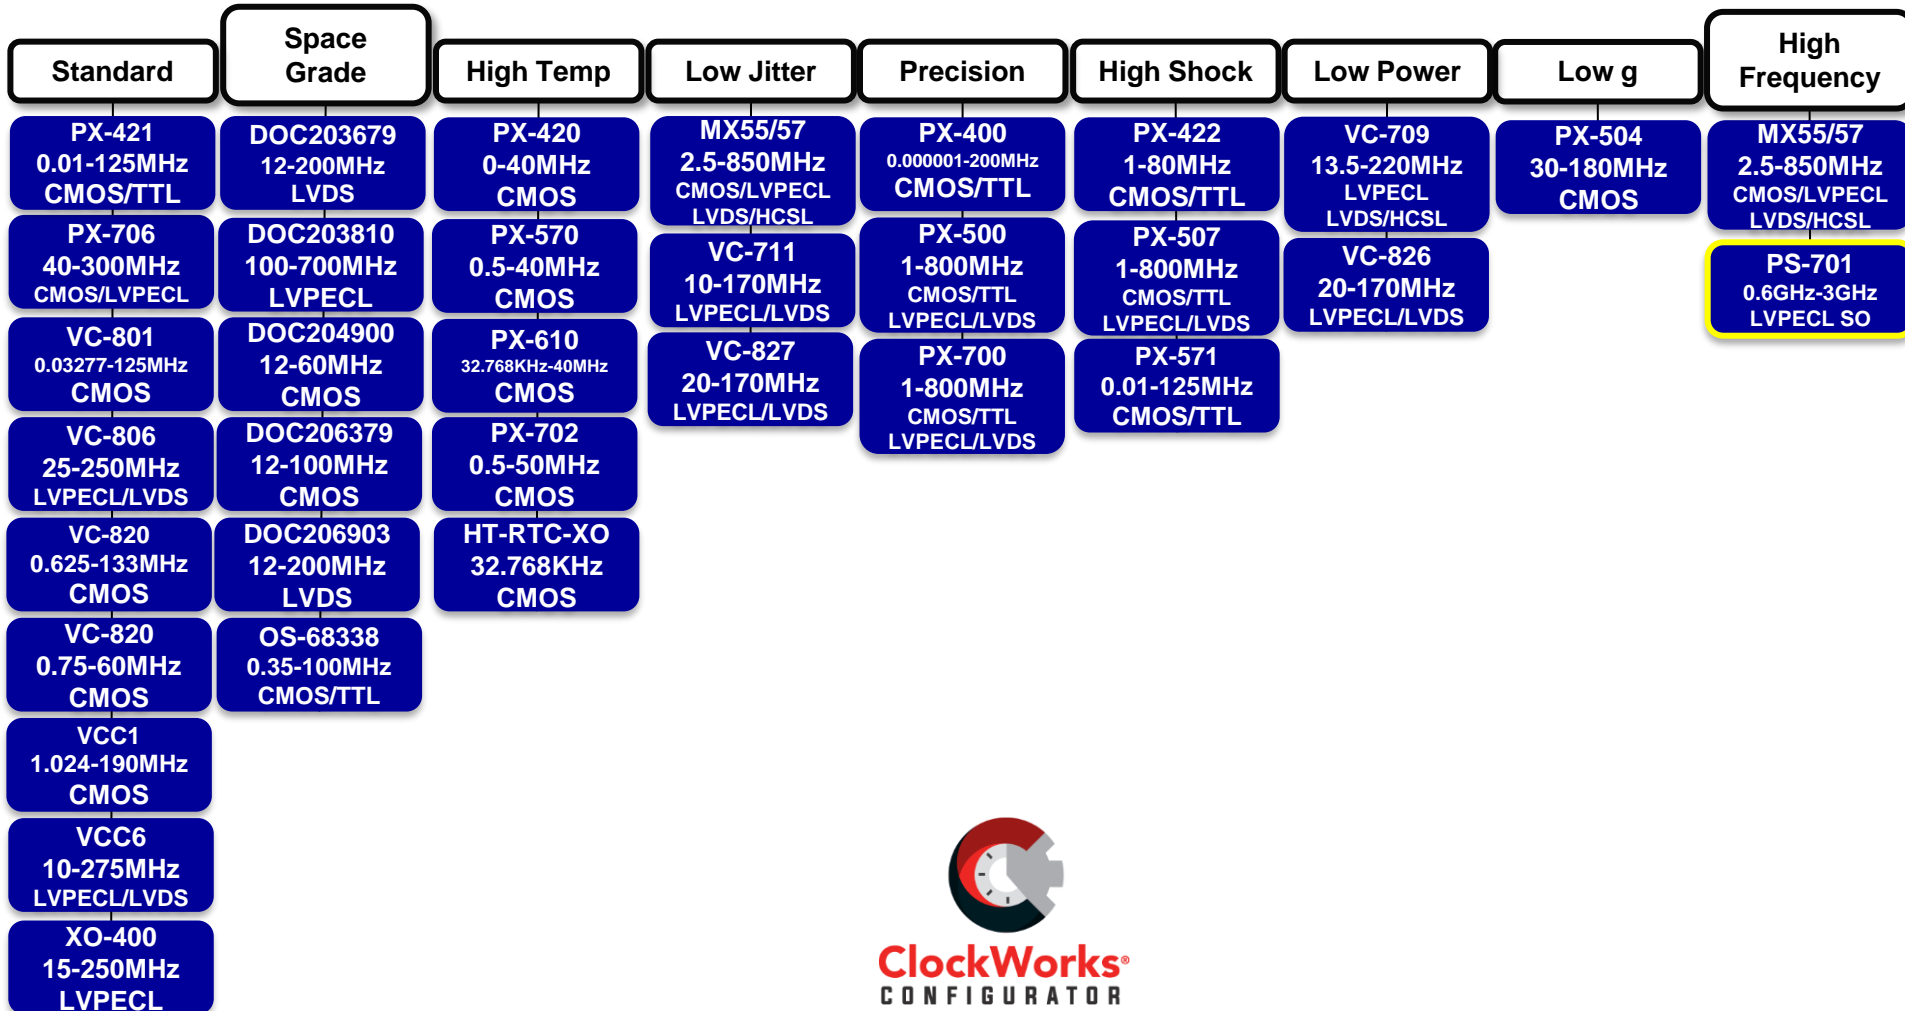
Standard

PX-421
0.01-125MHz
CMOS/TTL

PX-706
40-300MHz
CMOS/LVPECL

VC-801
0.03277-125MHz
CMOS

VC-806
25-250MHz
LVPECL/LVDS

VC-820
0.625-133MHz
CMOS

VC-820
0.75-60MHz
CMOS

VCC1
1.024-190MHz
CMOS

VCC6
10-275MHz
LVPECL/LVDS

XO-400
15-250MHz
LVPECL

Space Grade

DOC203679
12-200MHz
LVDS

DOC203810
100-700MHz
LVPECL

DOC204900
12-60MHz
CMOS

DOC206379
12-100MHz
CMOS

DOC206903
12-200MHz
LVDS

OS-68338
0.35-100MHz
CMOS/TTL

High Temp

PX-420
0-40MHz
CMOS

PX-570
0.5-40MHz
CMOS

PX-610
32.768KHz-40MHz
CMOS

PX-702
0.5-50MHz
CMOS

HT-RTC-XO
32.768KHz
CMOS

Low Jitter

MX55/57
2.5-850MHz
CMOS/LVPECL
LVDS/HCSL

VC-711
10-170MHz
LVPECL/LVDS

VC-827
20-170MHz
LVPECL/LVDS

Precision

PX-400
0.000001-200MHz
CMOS/TTL

PX-500
1-800MHz
CMOS/TTL
LVPECL/LVDS

PX-700
1-800MHz
CMOS/TTL
LVPECL/LVDS

High Shock

PX-422
1-80MHz
CMOS/TTL

PX-507
1-800MHz
CMOS/TTL
LVPECL/LVDS

PX-571
0.01-125MHz
CMOS/TTL

Low Power

VC-709
13.5-220MHz
LVPECL
LVDS/HCSL

VC-826
20-170MHz
LVPECL/LVDS

Low g

PX-504
30-180MHz
CMOS

High Frequency

MX55/57
2.5-850MHz
CMOS/LVPECL
LVDS/HCSL

PS-701
0.6GHz-3GHz
LVPECL SO

ClockWorks®
CONFIGURATOR